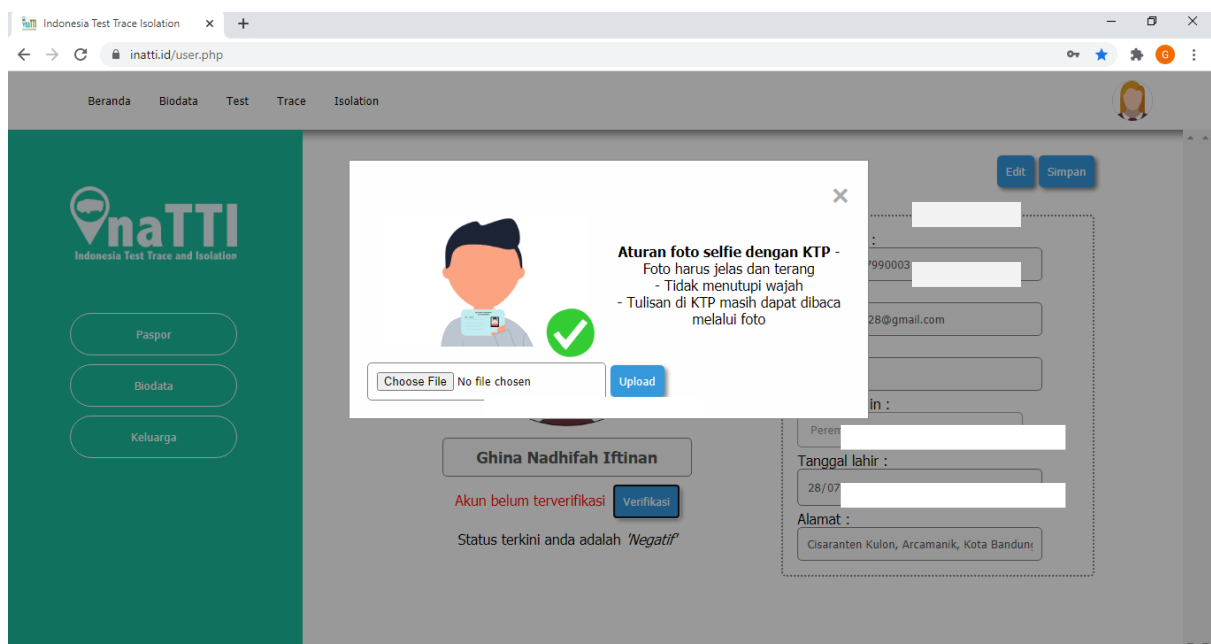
Indonesia Test Trace Isolation ×
+
inatti.id/user.php

Beranda Biodata Test Trace Isolation

naTTI
Indonesia Test Trace and Isolation

Paspor
Biodata
Keluarga

Edit Simpan

×

Aturan foto selfie dengan KTP -
Foto harus jelas dan terang
- Tidak menutupi wajah
- Tulisan di KTP masih dapat dibaca melalui foto

Choose File No file chosen
Upload

:
7990003
28@gmail.com
in :
Perem

Ghina Nadhifah Iftinan

Akun belum terverifikasi Verifikasi

Status terkini anda adalah 'Negatif'

Tanggal lahir :
28/07
Alamat :
Cisaranten Kulon, Arcamanik, Kota Bandung